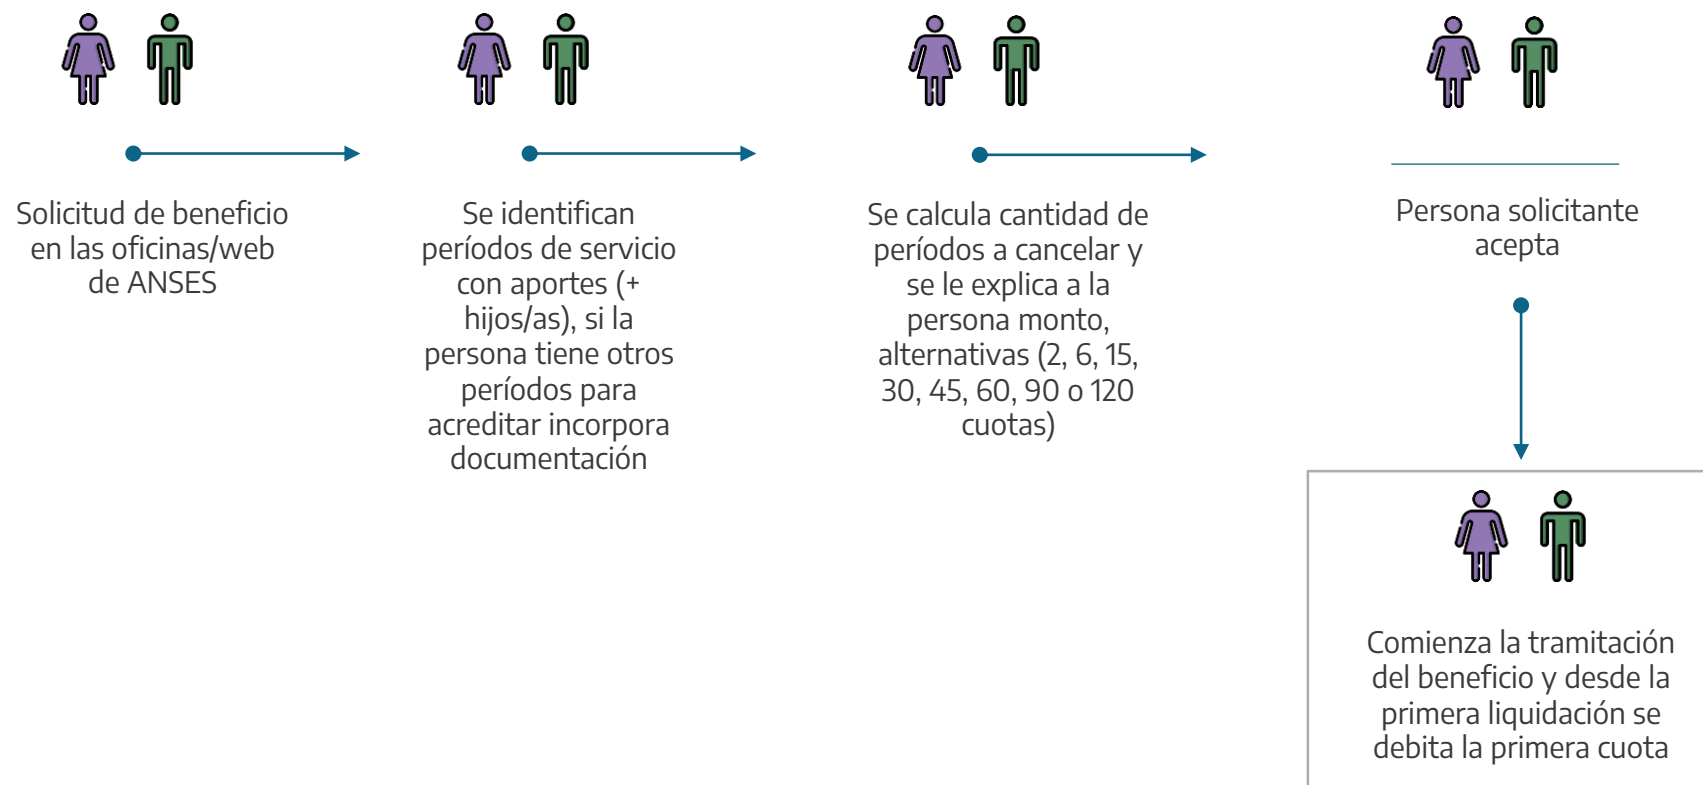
Solicitud de beneficio en las oficinas/web de ANSES

Se identifican períodos de servicio con aportes (+ hijos/as), si la persona tiene otros períodos para acreditar incorpora documentación

Se calcula cantidad de períodos a cancelar y se le explica a la persona monto, alternativas (2, 6, 15, 30, 45, 60, 90 o 120 cuotas)

Persona solicitante acepta

Comienza la tramitación del beneficio y desde la primera liquidación se debita la primera cuota